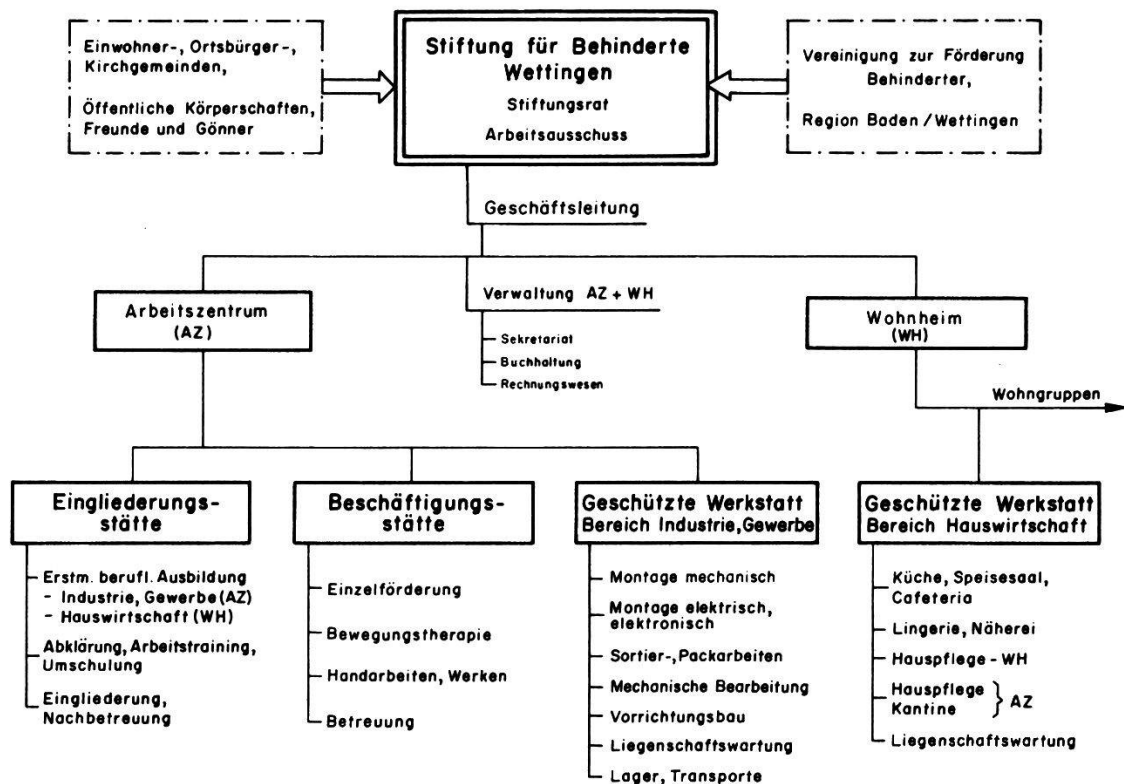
Einwohner-, Ortsbürger-, Kirchgemeinden,

Öffentliche Körperschaften, Freunde und Gönner

Stiftung für Behinderte Wettingen

Stiftungsrat

Arbeitsausschuss

Vereinigung zur Förderung Behinderter,

Region Baden / Wettingen

Geschäftsleitung

Arbeitszentrum (AZ)

Verwaltung AZ + WH

Sekretariat

Buchhaltung

Rechnungswesen

Wohnheim (WH)

Wohngruppen

Eingliederungsstätte

Erstm. berufl. Ausbildung
- Industrie, Gewerbe (AZ)
- Hauswirtschaft (WH)

Abklärung, Arbeitstraining, Umschulung

Eingliederung, Nachbetreuung

Beschäftigungsstätte

Einzelförderung

Bewegungstherapie

Handarbeiten, Werken

Betreuung

Geschützte Werkstatt Bereich Industrie, Gewerbe

Montage mechanisch

Montage elektrisch, elektronisch

Sortier-, Packarbeiten

Mechanische Bearbeitung

Vorrichtungsbau

Liegenschaftswartung

Lager, Transporte

Geschützte Werkstatt Bereich Hauswirtschaft

Küche, Speisesaal, Cafeteria

Lingerie, Näherei

Hauspflege - WH

Hauspflege
Kantine } AZ

Liegenschaftswartung